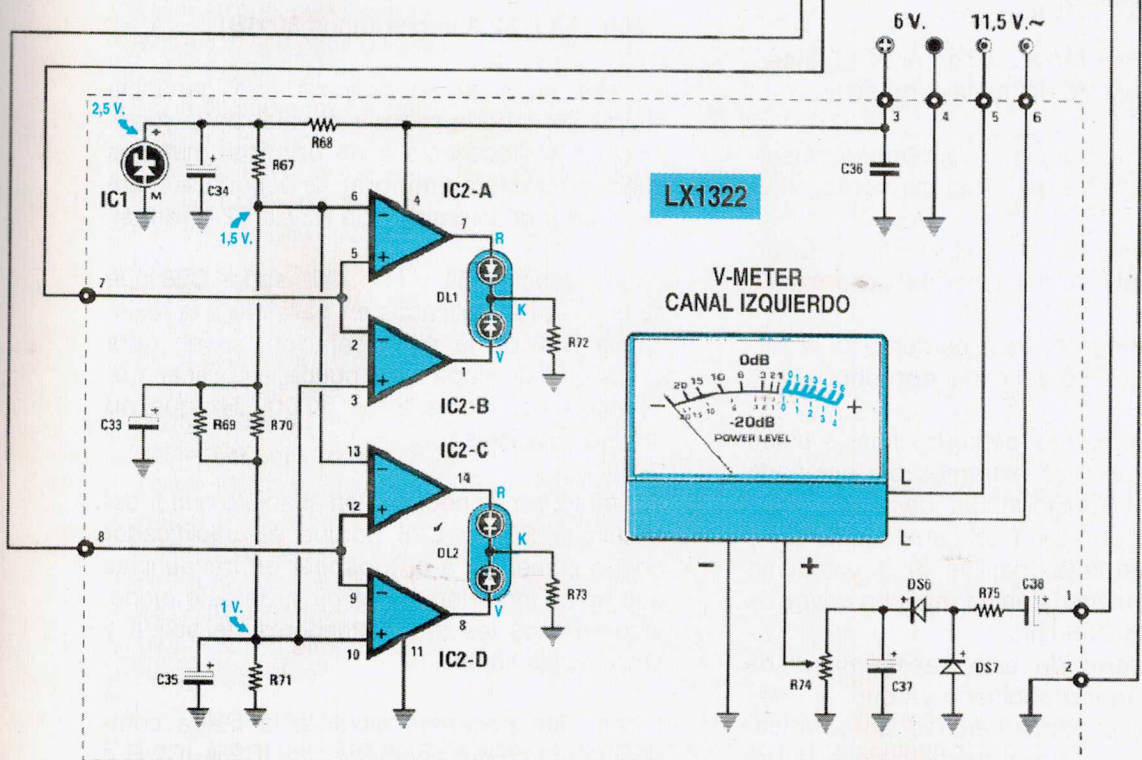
6 V.
11,5 V.~
3
4
5
6
2,5 V.
R68
IC1
M
C34
R67
6
4
IC2-A
7
R
1,5 V.
5
DL1
K
R72
C36
LX1322
V-METER
CANAL IZQUIERDO
7
2
1
V
IC2-B
3
C33
R69
R70
0dB
20 15 10 6 3 2 1 0 1 2 3 4 5 6
20 15 10 6 3 2 1 0 1 2 3 4
-20dB
POWER LEVEL
−
+
13
IC2-C
14
R
12
DL2
K
8
R73
L
L
9
V
8
1 V.
−
+
DS6
R75
C38
1
10
IC2-D
11
C35
R71
R74
C37
DS7
2